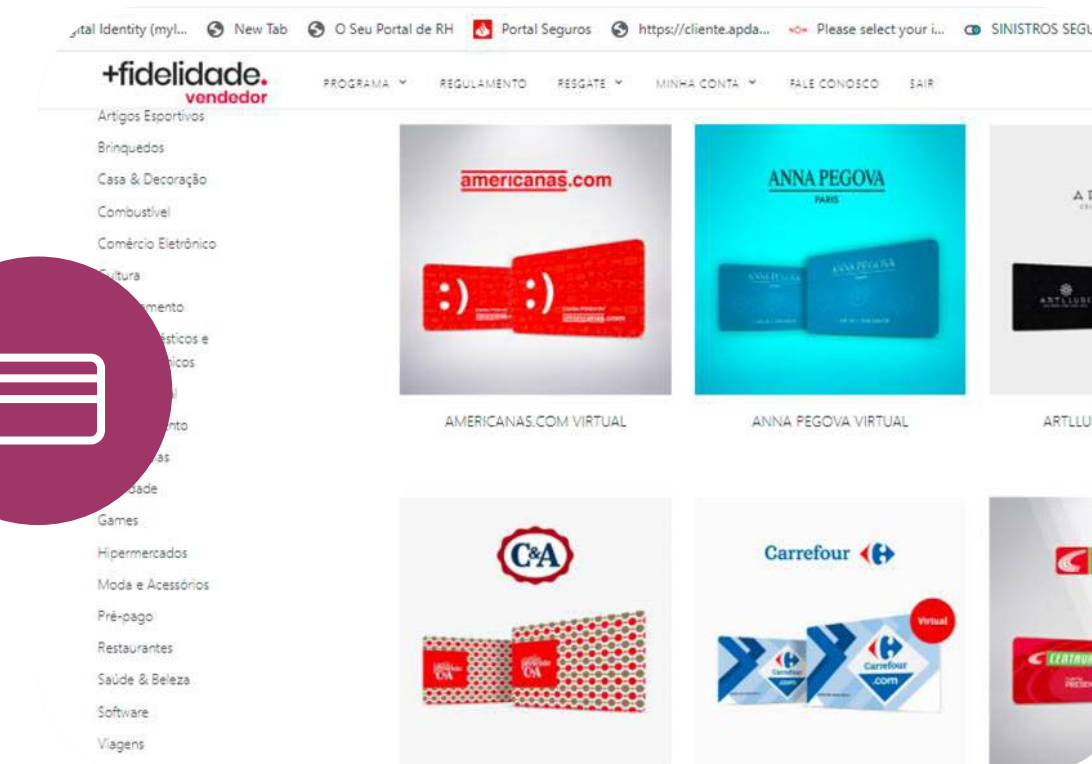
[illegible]ital Identity (myl... New Tab O Seu Portal de RH Portal Seguros https://cliente.apda... Please select your i... SINISTROS SEGU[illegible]

+fidelidade. vendedor

PROGRAMA REGULAMENTO RESGATE MINHA CONTA FALE CONOSCO SAIR

Artigos Esportivos
Brinquedos
Casa & Decoração
Combustível
Comércio Eletrônico
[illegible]ltura
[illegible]mento
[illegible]ésticos e
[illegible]icos
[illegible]
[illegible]nto
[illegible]as
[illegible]dade
Games
Hipermercados
Moda e Acessórios
Pré-pago
Restaurantes
Saúde & Beleza
Software
Viagens

americanas.com

AMERICANAS.COM VIRTUAL

ANNA PEGOVA
PARIS

ANNA PEGOVA VIRTUAL

A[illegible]

ARTLLU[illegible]

C&A

Carrefour

Virtual

Carrefour .com

CENTAUR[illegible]